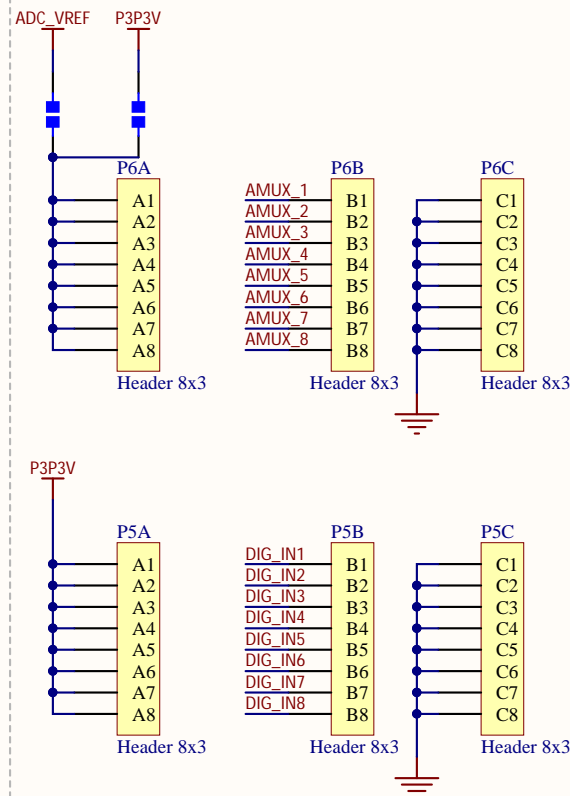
ADC_VREF
P3P3V

P6A
A1
A2
A3
A4
A5
A6
A7
A8
Header 8x3

P6B
AMUX_1 B1
AMUX_2 B2
AMUX_3 B3
AMUX_4 B4
AMUX_5 B5
AMUX_6 B6
AMUX_7 B7
AMUX_8 B8
Header 8x3

P6C
C1
C2
C3
C4
C5
C6
C7
C8
Header 8x3

P3P3V

P5A
A1
A2
A3
A4
A5
A6
A7
A8
Header 8x3

P5B
DIG_IN1 B1
DIG_IN2 B2
DIG_IN3 B3
DIG_IN4 B4
DIG_IN5 B5
DIG_IN6 B6
DIG_IN7 B7
DIG_IN8 B8
Header 8x3

P5C
C1
C2
C3
C4
C5
C6
C7
C8
Header 8x3